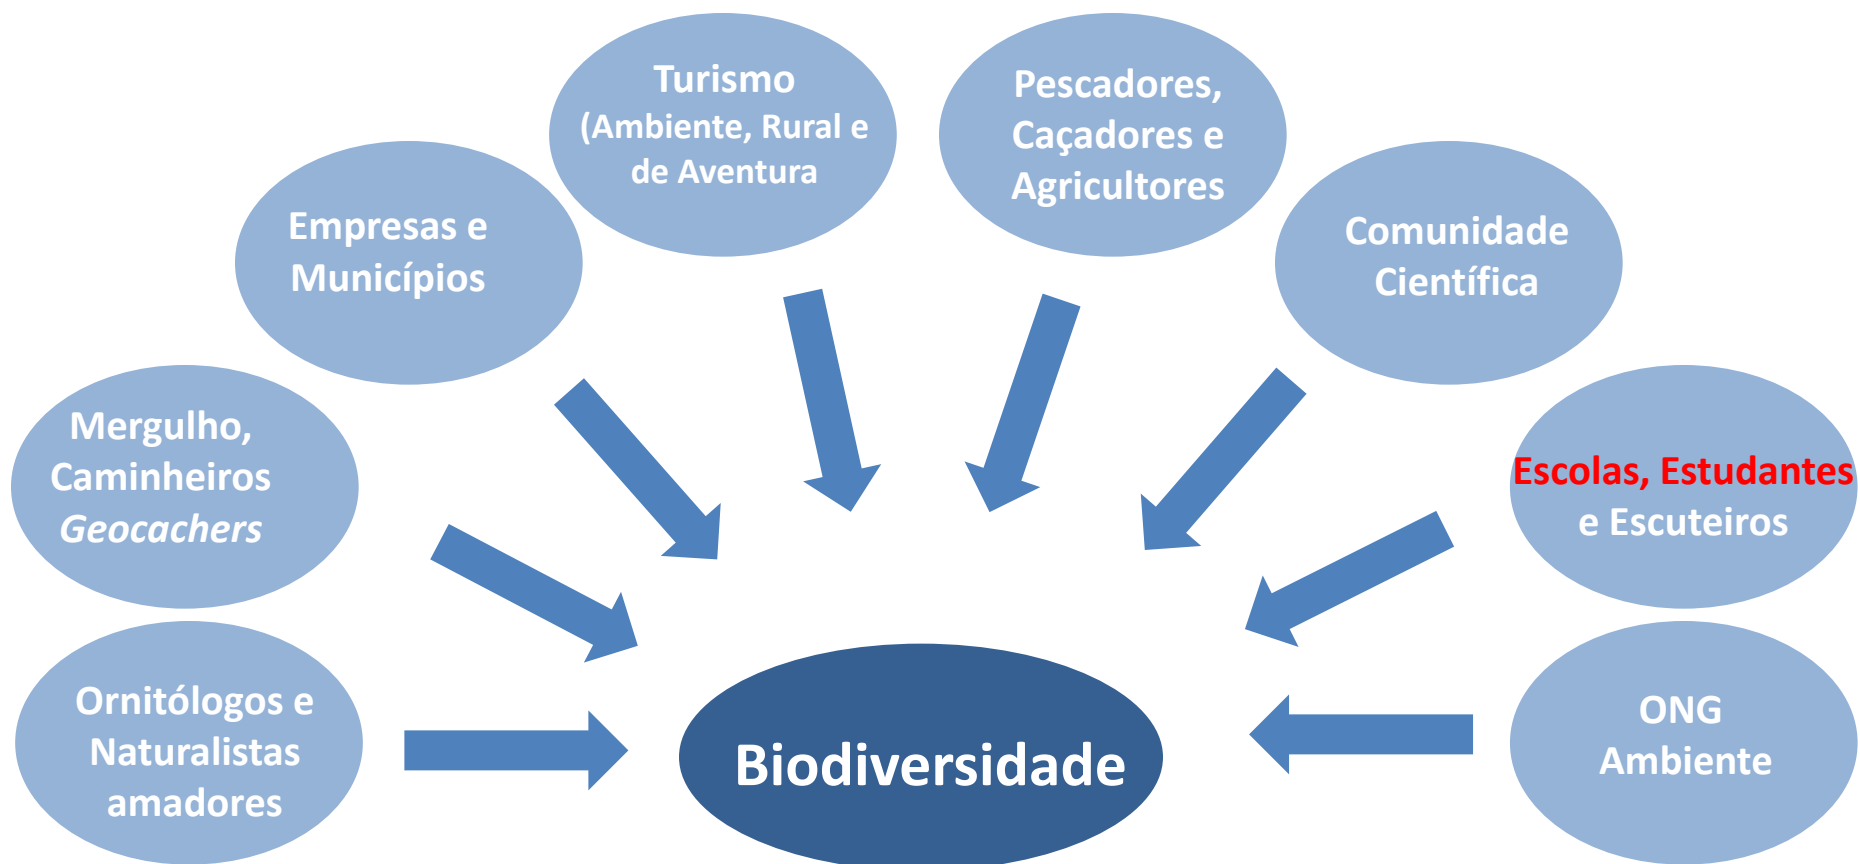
Turismo
(Ambiente, Rural e de Aventura

Pescadores, Caçadores e Agricultores

Empresas e Municípios

Comunidade Científica

Mergulho, Caminheiros *Geocachers*

Escolas, Estudantes e Escuteiros

Ornitólogos e Naturalistas amadores

Biodiversidade

ONG Ambiente